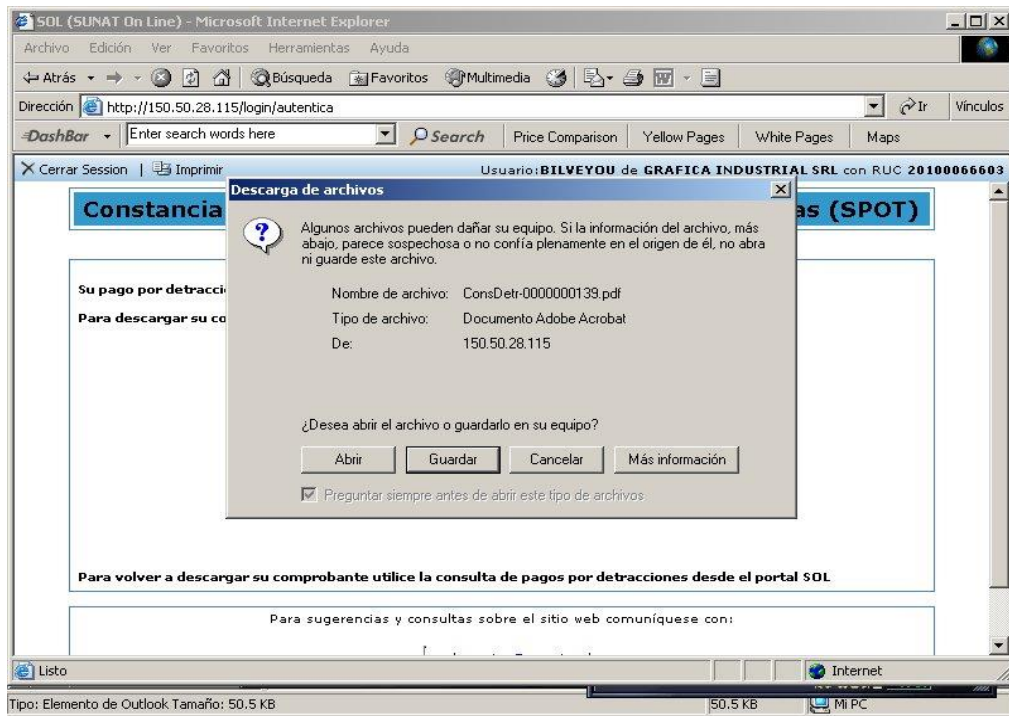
SOL (SUNAT On Line) - Microsoft Internet Explorer

Archivo Edición Ver Favoritos Herramientas Ayuda

Atrás Búsqueda Favoritos Multimedia

Dirección http://150.50.28.115/login/autentica Ir Vínculos

DashBar Enter search words here Search Price Comparison Yellow Pages White Pages Maps

Cerrar Session | Imprimir Usuario: BILVEYOU de GRAFICA INDUSTRIAL SRL con RUC 20100066603

Constancia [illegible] as (SPOT)

Su pago por detracci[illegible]

Para descargar su co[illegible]

Descarga de archivos

Algunos archivos pueden dañar su equipo. Si la información del archivo, más abajo, parece sospechosa o no confía plenamente en el origen de él, no abra ni guarde este archivo.

Nombre de archivo: ConsDetr-0000000139.pdf

Tipo de archivo: Documento Adobe Acrobat

De: 150.50.28.115

¿Desea abrir el archivo o guardarlo en su equipo?

Abrir Guardar Cancelar Más información

Preguntar siempre antes de abrir este tipo de archivos

Para volver a descargar su comprobante utilice la consulta de pagos por detracciones desde el portal SOL

Para sugerencias y consultas sobre el sitio web comuníquese con:

Listo Internet

Tipo: Elemento de Outlook Tamaño: 50.5 KB 50.5 KB Mi PC